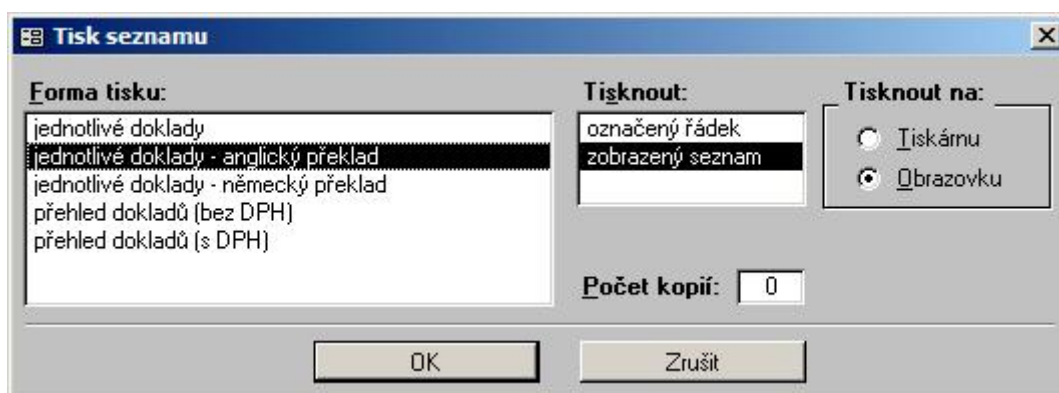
Tisk seznamu

Forma tisku:
jednotlivé doklady
jednotlivé doklady - anglický překlad
jednotlivé doklady - německý překlad
přehled dokladů (bez DPH)
přehled dokladů (s DPH)

Tisknout:
označený řádek
zobrazený seznam

Tisknout na:
Tiskárnu
Obrazovku

Počet kopií: 0

OK
Zrušit